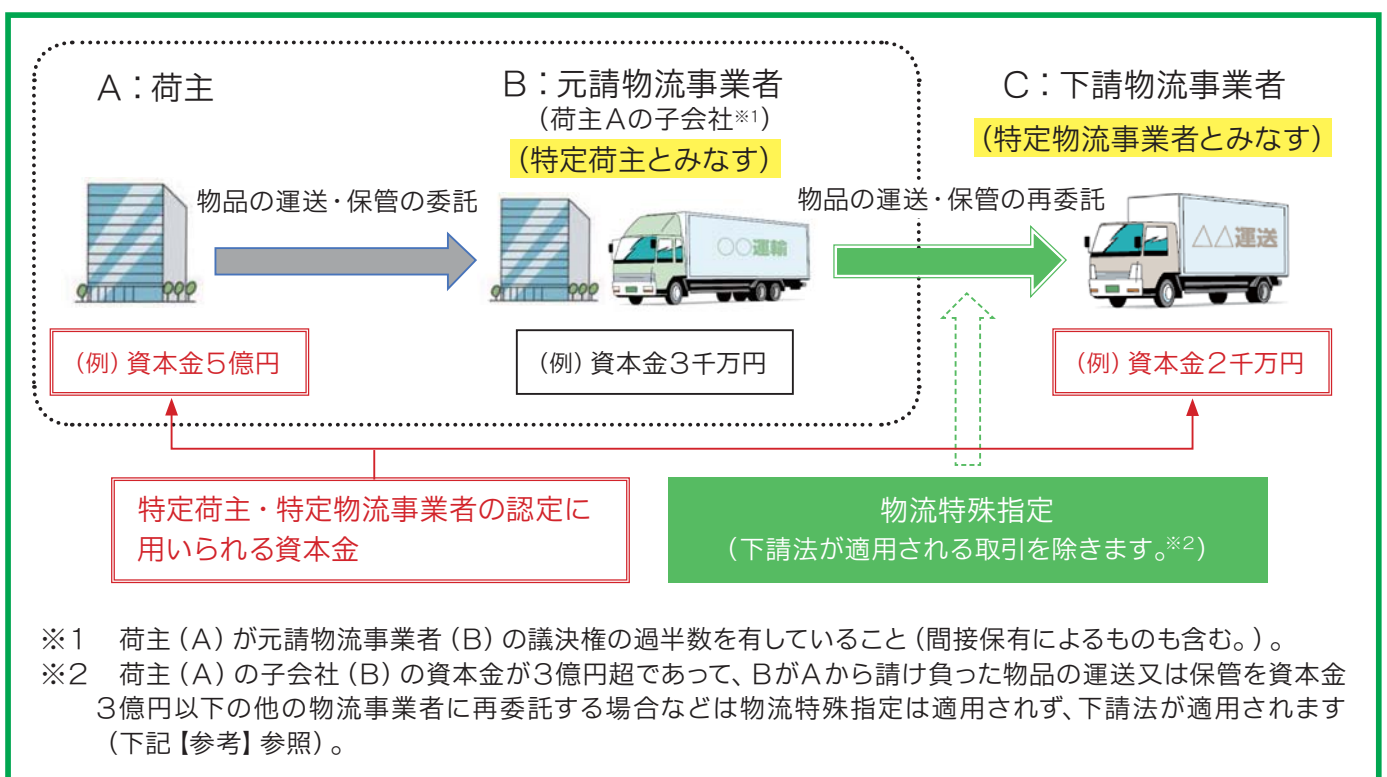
A：荷主

B：元請物流事業者
（荷主Aの子会社※1）
（特定荷主とみなす）

C：下請物流事業者
（特定物流事業者とみなす）

物品の運送・保管の委託

物品の運送・保管の再委託

〇〇運輸

△△運送

（例）資本金5億円

（例）資本金3千万円

（例）資本金2千万円

特定荷主・特定物流事業者の認定に用いられる資本金

物流特殊指定
（下請法が適用される取引を除きます。※2）

※1　荷主（A）が元請物流事業者（B）の議決権の過半数を有していること（間接保有によるものも含む。）。
※2　荷主（A）の子会社（B）の資本金が3億円超であって、BがAから請け負った物品の運送又は保管を資本金3億円以下の他の物流事業者に再委託する場合などは物流特殊指定は適用されず、下請法が適用されます（下記【参考】参照）。